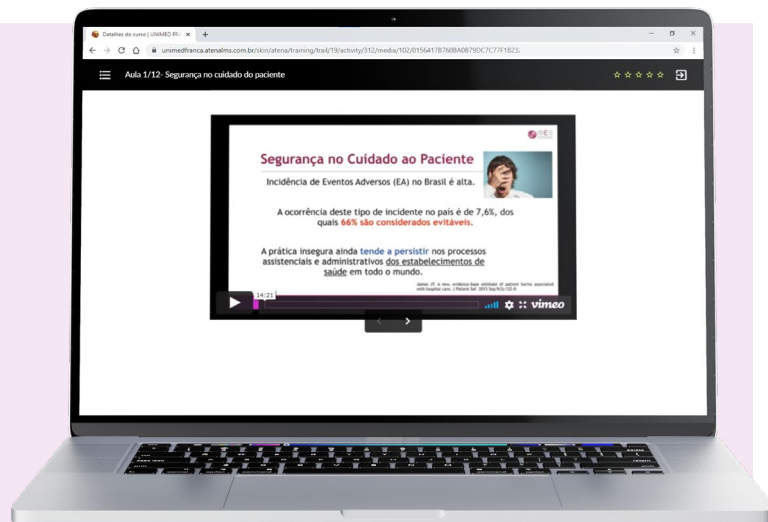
Detalhes do curso | UNIMED FR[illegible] ×

unimedfranca.atenalms.com.br/skin/atena/training/trail/19/activity/312/media/102/0156417B760BA0B79DC7C77F1B23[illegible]

Aula 1/12- Segurança no cuidado do paciente

Segurança no Cuidado ao Paciente

Incidência de Eventos Adversos (EA) no Brasil é alta.

A ocorrência deste tipo de incidente no país é de 7,6%, dos quais 66% são considerados evitáveis.

A prática insegura ainda tende a persistir nos processos assistenciais e administrativos dos estabelecimentos de saúde em todo o mundo.

James JT. A new, evidence-base estimate of patient harms associated with hospital care. J Patient Saf. 2013 Sep;9(3):122-8.

14:21

vimeo